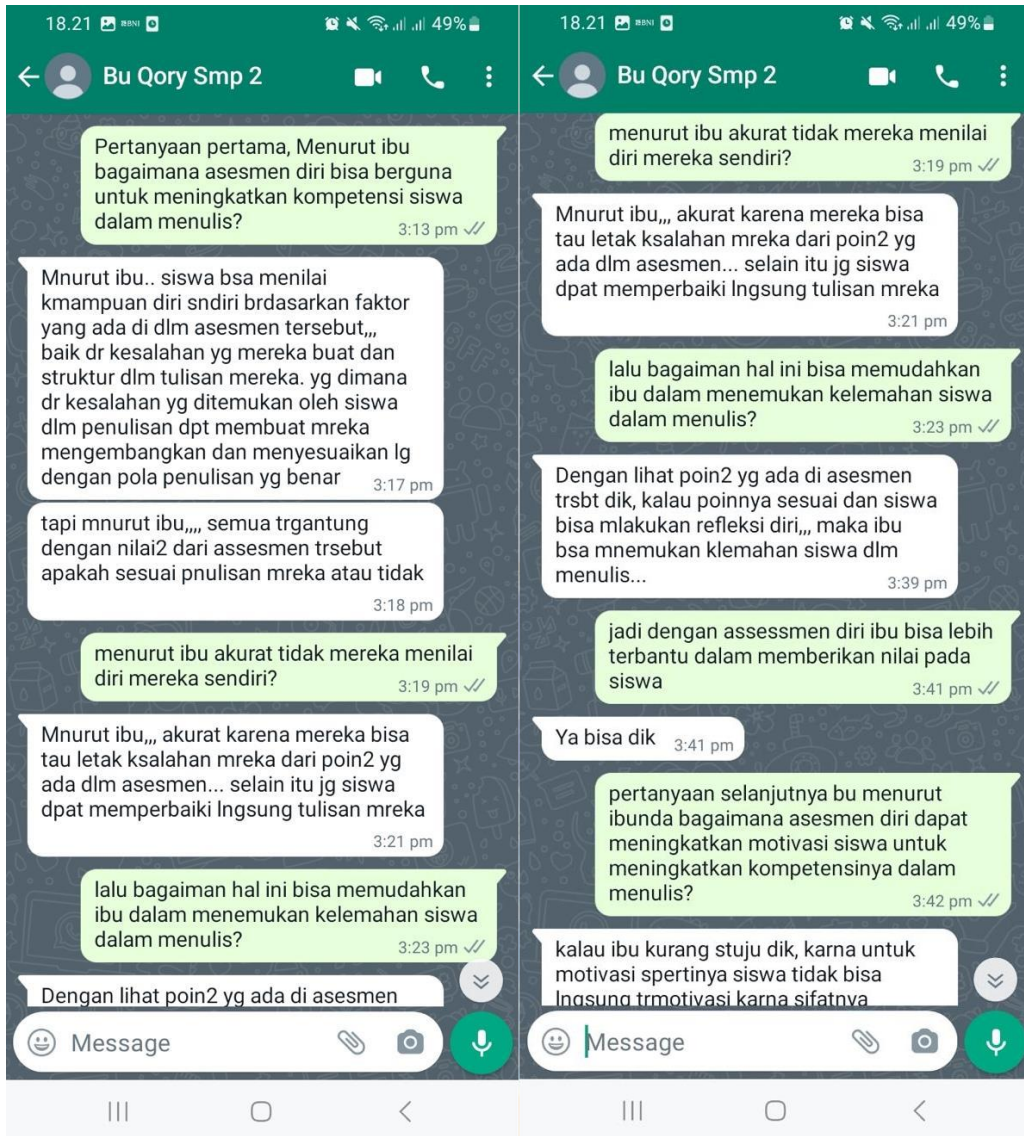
18.21 49%

Bu Qory Smp 2

Pertanyaan pertama, Menurut ibu bagaimana asesmen diri bisa berguna untuk meningkatkan kompetensi siswa dalam menulis? 3:13 pm

Mnurut ibu.. siswa bsa menilai kmampuan diri sndiri brdasarkan faktor yang ada di dlm asesmen tersebut,,, baik dr kesalahan yg mereka buat dan struktur dlm tulisan mereka. yg dimana dr kesalahan yg ditemukan oleh siswa dlm penulisan dpt membuat mreka mengembangkan dan menyesuaikan lg dengan pola penulisan yg benar 3:17 pm

tapi mnurut ibu,,,, semua trgantung dengan nilai2 dari assesmen trsebut apakah sesuai pnulisan mreka atau tidak 3:18 pm

menurut ibu akurat tidak mereka menilai diri mereka sendiri? 3:19 pm

Mnurut ibu,,, akurat karena mereka bisa tau letak ksalahan mreka dari poin2 yg ada dlm asesmen... selain itu jg siswa dpat memperbaiki lngsung tulisan mreka 3:21 pm

lalu bagaiman hal ini bisa memudahkan ibu dalam menemukan kelemahan siswa dalam menulis? 3:23 pm

Dengan lihat poin2 yg ada di asesmen

Message

18.21 49%

Bu Qory Smp 2

menurut ibu akurat tidak mereka menilai diri mereka sendiri? 3:19 pm

Mnurut ibu,,, akurat karena mereka bisa tau letak ksalahan mreka dari poin2 yg ada dlm asesmen... selain itu jg siswa dpat memperbaiki lngsung tulisan mreka 3:21 pm

lalu bagaiman hal ini bisa memudahkan ibu dalam menemukan kelemahan siswa dalam menulis? 3:23 pm

Dengan lihat poin2 yg ada di asesmen trsbt dik, kalau poinnya sesuai dan siswa bisa mlakukan refleksi diri,,, maka ibu bsa mnemukan klemahan siswa dlm menulis... 3:39 pm

jadi dengan assessmen diri ibu bisa lebih terbantu dalam memberikan nilai pada siswa 3:41 pm

Ya bisa dik 3:41 pm

pertanyaan selanjutnya bu menurut ibunda bagaimana asesmen diri dapat meningkatkan motivasi siswa untuk meningkatkan kompetensinya dalam menulis? 3:42 pm

kalau ibu kurang stuju dik, karna untuk motivasi spertinya siswa tidak bisa lngsung trmotivasi karna sifatnya

Message